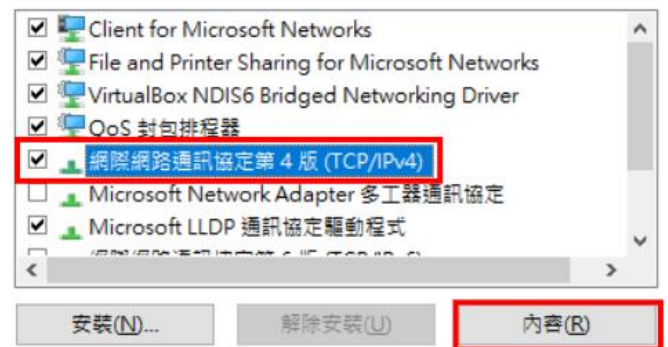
Client for Microsoft Networks
File and Printer Sharing for Microsoft Networks
VirtualBox NDIS6 Bridged Networking Driver
QoS 封包排程器
網際網路通訊協定第 4 版 (TCP/IPv4)
Microsoft Network Adapter 多工器通訊協定
Microsoft LLDP 通訊協定驅動程式
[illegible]

安裝(N)...
解除安裝(U)
內容(R)